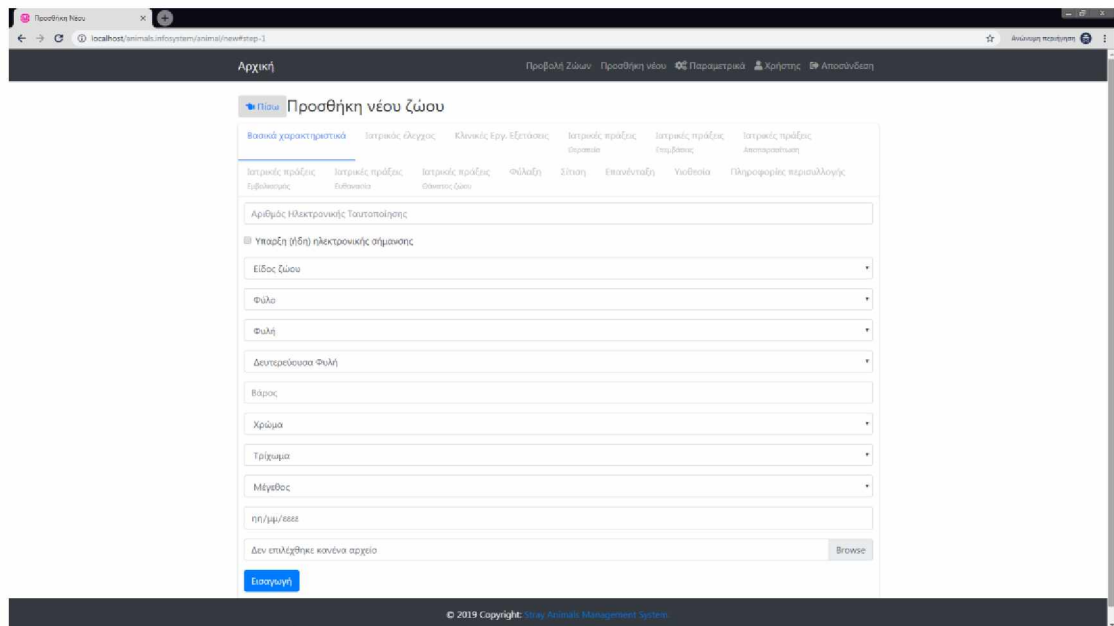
Προσθήκη Νέου ×

localhost/animals.infosystem/animal/new#step-1

Ανώνυμη περιήγηση

Αρχική

Προβολή Ζώων Προσθήκη νέου Παραμετρικά Χρήστης Αποσύνδεση

Πίσω Προσθήκη νέου ζώου

Βασικά χαρακτηριστικά Ιατρικός έλεγχος Κλινικές Εργ. Εξετάσεις Ιατρικές πράξεις Θεραπεία Ιατρικές πράξεις Επεμβάσεις Ιατρικές πράξεις Αποπαρασίτωση

Ιατρικές πράξεις Εμβολιασμός Ιατρικές πράξεις Ευθανασία Ιατρικές πράξεις Θάνατος ζώου Φύλαξη Σίτιση Επανένταξη Υιοθεσία Πληροφορίες περισυλλογής

Αριθμός Ηλεκτρονικής Ταυτοποίησης

Ύπαρξη (ήδη) ηλεκτρονικής σήμανσης

Είδος ζώου

Φύλο

Φυλή

Δευτερεύουσα Φυλή

Βάρος

Χρώμα

Τρίχωμα

Μέγεθος

ηη/μμ/εεεε

Δεν επιλέχθηκε κανένα αρχείο Browse

Εισαγωγή

© 2019 Copyright: Stray Animals Management System